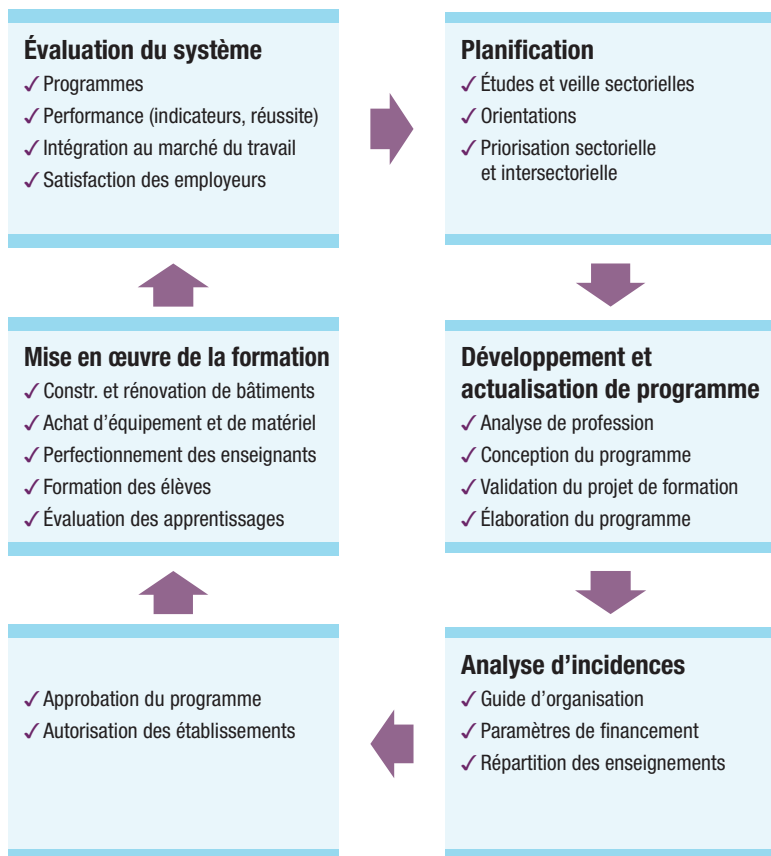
Évaluation du système
✓ Programmes
✓ Performance (indicateurs, réussite)
✓ Intégration au marché du travail
✓ Satisfaction des employeurs

Planification
✓ Études et veille sectorielles
✓ Orientations
✓ Priorisation sectorielle et intersectorielle

Développement et actualisation de programme
✓ Analyse de profession
✓ Conception du programme
✓ Validation du projet de formation
✓ Élaboration du programme

Analyse d'incidences
✓ Guide d'organisation
✓ Paramètres de financement
✓ Répartition des enseignements

✓ Approbation du programme
✓ Autorisation des établissements

Mise en œuvre de la formation
✓ Constr. et rénovation de bâtiments
✓ Achat d'équipement et de matériel
✓ Perfectionnement des enseignants
✓ Formation des élèves
✓ Évaluation des apprentissages